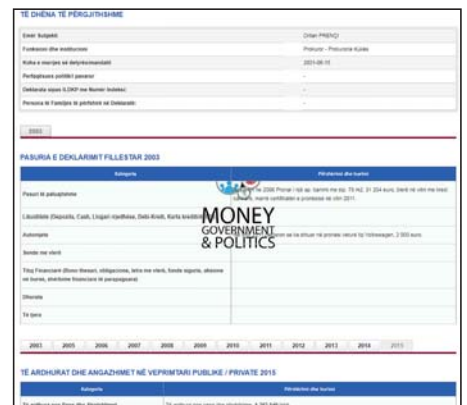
TË DHËNA TË PËRGJITHSHME

| | |
|---|---|
| Emri Subjekti | Driton PRENQI |
| Funksioni dhe Institucioni | Prokuror - Prokuroria Kosovo |
| Koha e marrjes së detyrës/mandatit | 2021-06-15 |
| Përfaqësues politikë/ partiak/ | - |
| Deklarata sipas ILDKP me Numer Indeksi | - |
| Persona të Familjes të përfshirë në Deklaratë: | - |

2003

PASURIA E DEKLARIMIT FILLESTAR 2003

| Kategoria | Përshkrimi dhe burimi |
|---|---|
| Pasuri të paluajtshme | Në 2006 Pronar i një ap. banimi me sip. 75 m2, 31 204 euro, blerë me vlim me blerë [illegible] marrë certifikatë e pronësisë në vitin 2011. |
| Likuiditete (Deposita, Cash, Llogari rrjedhëse, Debi Kredi, Karta kreditore) | |
| Automjete | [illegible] se se shuan në pronësi veturë ile Volkswagen, 2 300 euro. |
| Sende me vlerë | |
| Tituj Financiarë (Bono thesari, obligacione, letra me vlerë, fonde tregtie, aksione në bursë, shortime financiare të pjesëmarrës) | |
| Dhurata | |
| Të tjera | |

MONEY GOVERNMENT & POLITICS

2003 2005 2006 2007 2008 2009 2010 2011 2012 2013 2014 2015

TË ARDHURAT DHE ANGAZHIMET NË VEPRIMTARI PUBLIKE / PRIVATE 2015

| Kategoria | Përshkrimi dhe burimi |
|---|---|
| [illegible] | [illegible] |